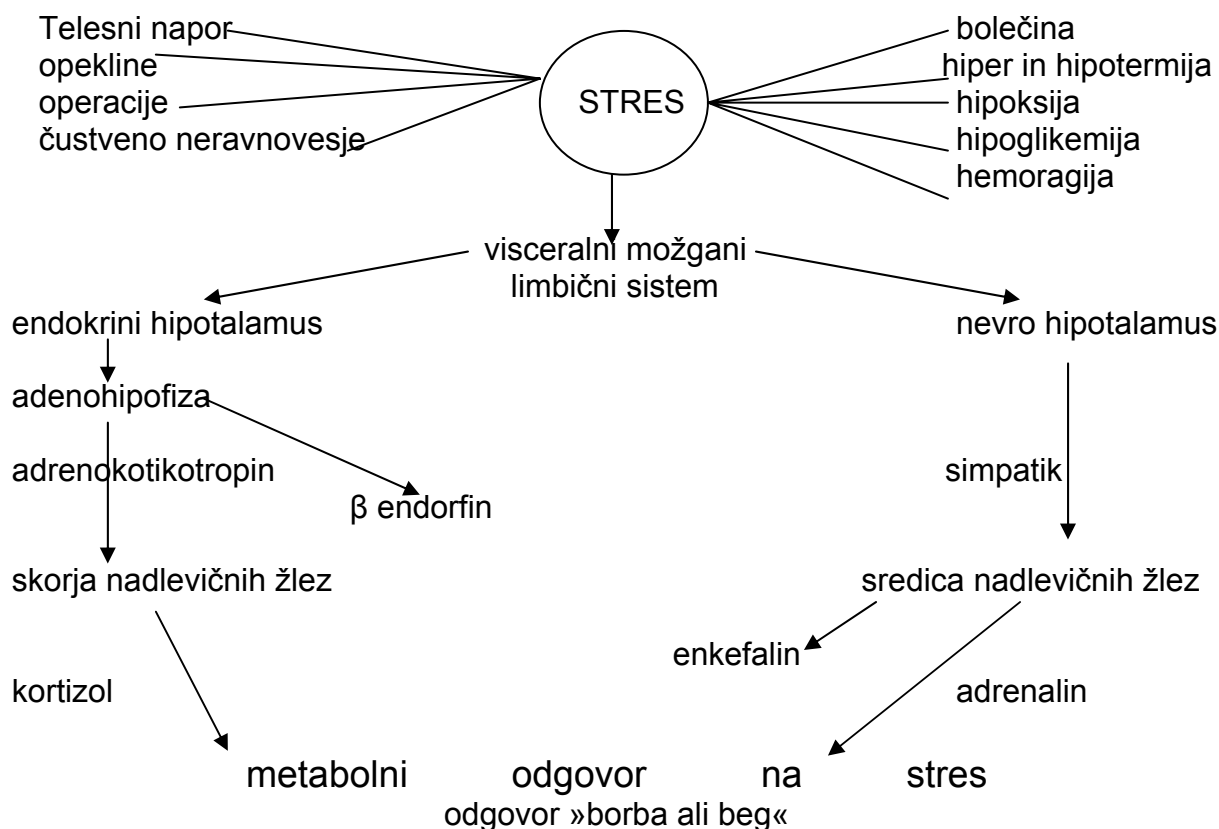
Telesni napor
opekline
operacije
čustveno neravnovesje

STRES

bolečina
hiper in hipotermija
hipoksija
hipoglikemija
hemoragija

visceralni možgani
limbični sistem

endokrini hipotalamus

adenohipofiza

adrenokotikotropin

β endorfin

skorja nadledvičnih žlez

kortizol

nevro hipotalamus

simpatik

sredica nadledvičnih žlez

enkefalin

adrenalin

metabolni odgovor na stres
odgovor »borba ali beg«